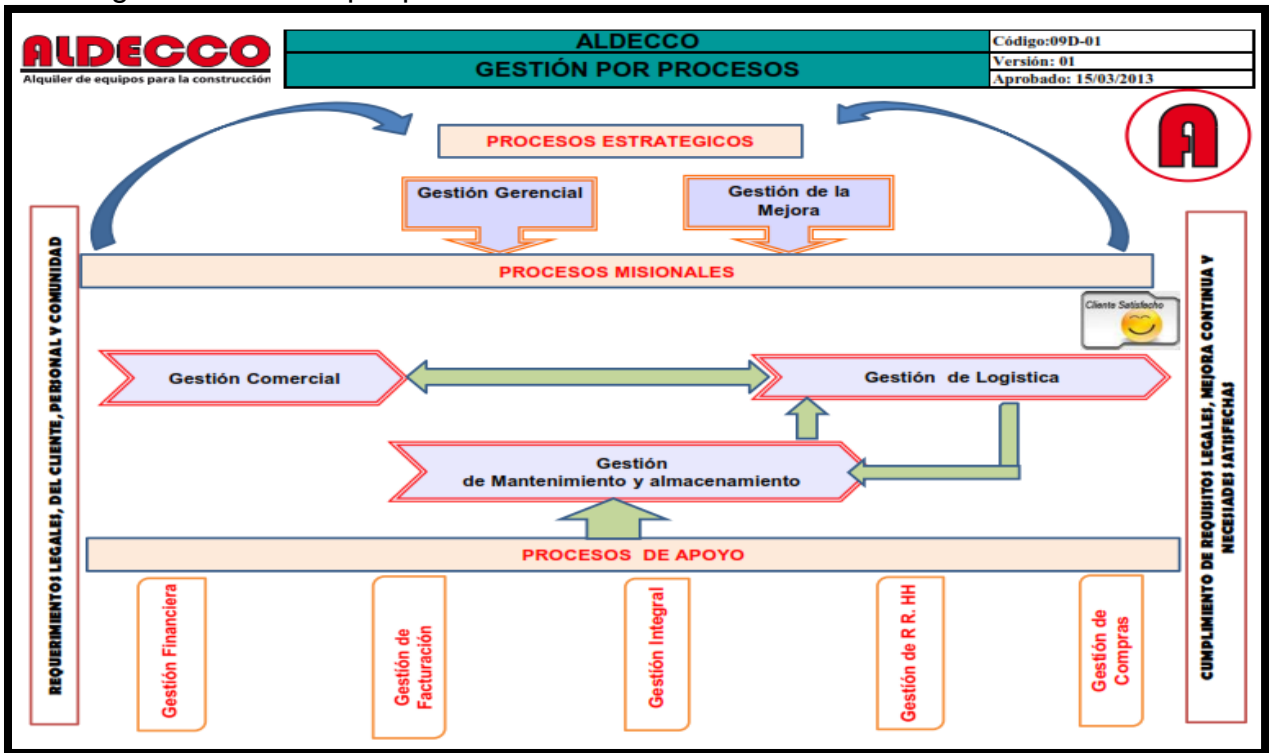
ALDECCO
Alquiler de equipos para la construcción

| ALDECCO | Código:09D-01 |
|---|---|
| GESTIÓN POR PROCESOS | Versión: 01 |
| | Aprobado: 15/03/2013 |

A

PROCESOS ESTRATEGICOS

Gestión Gerencial

Gestión de la Mejora

REQUERIMIENTOS LEGALES, DEL CLIENTE, PERSONAL Y COMUNIDAD

PROCESOS MISIONALES

Cliente Satisfecho

Gestión Comercial

Gestión de Logistica

Gestión de Mantenimiento y almacenamiento

PROCESOS DE APOYO

Gestión Financiera

Gestión de Facturación

Gestión Integral

Gestión de R R. HH

Gestión de Compras

CUMPLIMIENTO DE REQUISITOS LEGALES, MEJORA CONTINUA Y NECESIADES SATISFECHAS